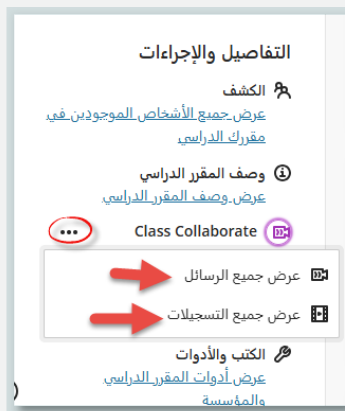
التفاصيل والإجراءات

الكشف
عرض جميع الأشخاص الموجودين في مقررك الدراسي

وصف المقرر الدراسي
عرض وصف المقرر الدراسي

Class Collaborate

عرض جميع الرسائل

عرض جميع التسجيلات

الكتب والأدوات
عرض أدوات المقرر الدراسي والمؤسسة